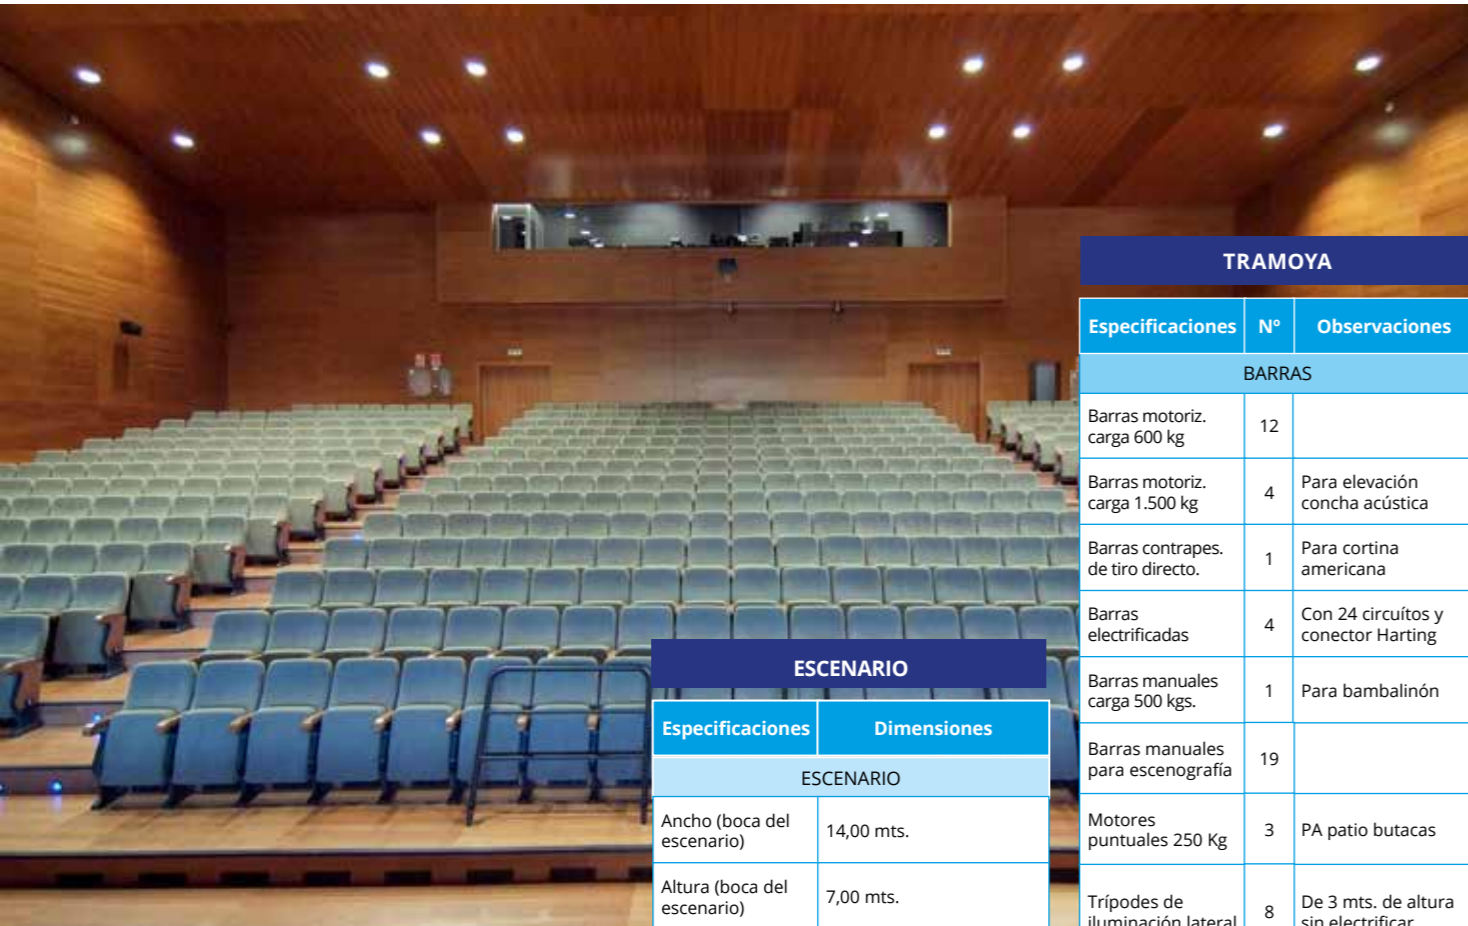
ESCENARIO

| Especificaciones | Dimensiones |
|---|---|
| ESCENARIO | |
| Ancho (boca del escenario) | 14,00 mts. |
| Altura (boca del escenario) | 7,00 mts. |

TRAMOYA

| Especificaciones | Nº | Observaciones |
|---|---|---|
| BARRAS | | |
| Barras motoriz. carga 600 kg | 12 | |
| Barras motoriz. carga 1.500 kg | 4 | Para elevación concha acústica |
| Barras contrapes. de tiro directo. | 1 | Para cortina americana |
| Barras electrificadas | 4 | Con 24 circuítos y conector Harting |
| Barras manuales carga 500 kgs. | 1 | Para bambalinón |
| Barras manuales para escenografía | 19 | |
| Motores puntuales 250 Kg | 3 | PA patio butacas |
| Trípodes de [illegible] | 8 | De 3 mts. de altura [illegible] |